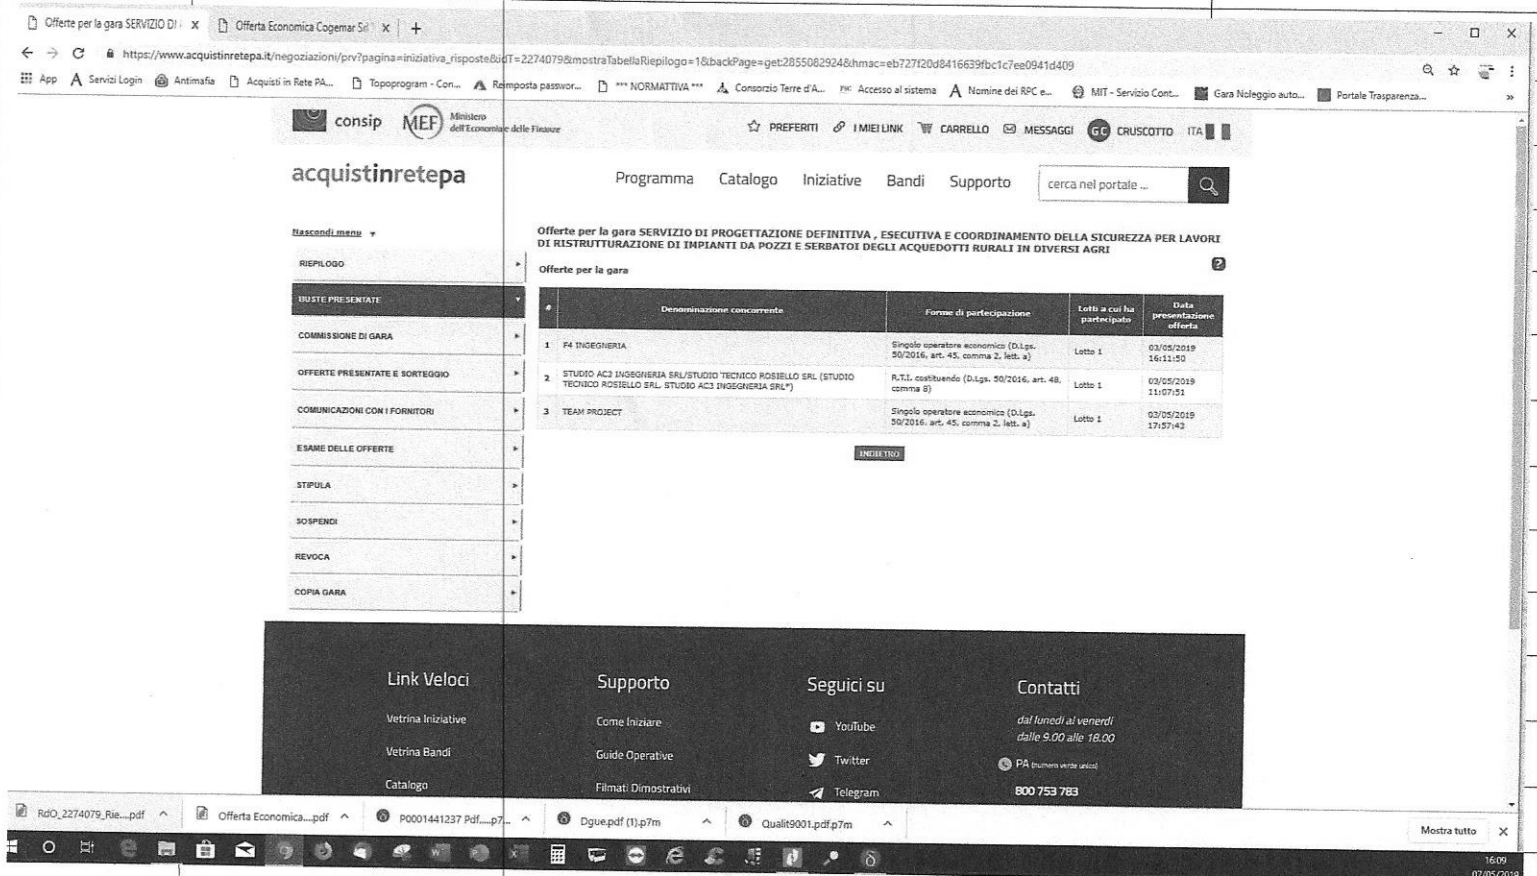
Offerte per la gara SERVIZIO DI × Offerta Economica Cogemar Srl × +

https://www.acquistinretepa.it/negoziazioni/prv?pagina=iniziativa_risposte&idT=2274079&mostraTabellaRiepilogo=1&backPage=get:2855082924&hmac=eb727f20d8416639fbc1c7ee0941d409

App Servizi Login Antimafia Acquisti in Rete PA... Topoprogram - Con... Reimposta passwor... *** NORMATTIVA *** Consorzio Terre d'A... Accesso al sistema Nomine dei RPC e... MIT - Servizio Cont... Gara Noleggio auto... Portale Trasparenza...

consip MEF Ministero dell'Economia e delle Finanze

PREFERITI I MIEI LINK CARRELLO MESSAGGI GC CRUSCOTTO ITA

acquistinretepa

Programma Catalogo Iniziative Bandi Supporto cerca nel portale ...

Nascondi menu

RIEPILOGO
BUSTE PRESENTATE
COMMISSIONE DI GARA
OFFERTE PRESENTATE E SORTEGGIO
COMUNICAZIONI CON I FORNITORI
ESAME DELLE OFFERTE
STIPULA
SOSPENDI
REVOCA
COPIA GARA

Offerte per la gara SERVIZIO DI PROGETTAZIONE DEFINITIVA , ESECUTIVA E COORDINAMENTO DELLA SICUREZZA PER LAVORI DI RISTRUTTURAZIONE DI IMPIANTI DA POZZI E SERBATOI DEGLI ACQUEDOTTI RURALI IN DIVERSI AGRI

Offerte per la gara

| # | Denominazione concorrente | Forme di partecipazione | Lotti a cui ha partecipato | Data presentazione offerta |
|---|---|---|---|---|
| 1 | F4 INGEGNERIA | Singolo operatore economico (D.Lgs. 50/2016, art. 45, comma 2, lett. a) | Lotto 1 | 03/05/2019 16:11:50 |
| 2 | STUDIO AC3 INGEGNERIA SRL/STUDIO TECNICO ROSIELLO SRL (STUDIO TECNICO ROSIELLO SRL, STUDIO AC3 INGEGNERIA SRL*) | R.T.I. costituendo (D.Lgs. 50/2016, art. 48, comma 8) | Lotto 1 | 03/05/2019 11:07:51 |
| 3 | TEAM PROJECT | Singolo operatore economico (D.Lgs. 50/2016, art. 45, comma 2, lett. a) | Lotto 1 | 03/05/2019 17:57:43 |

INDIETRO

Link Veloci
Vetrina Iniziative
Vetrina Bandi
Catalogo

Supporto
Come Iniziare
Guide Operative
Filmati Dimostrativi

Seguici su
YouTube
Twitter
Telegram

Contatti
dal lunedì al venerdì dalle 9.00 alle 18.00
PA (numero verde unico)
800 753 783

RdO_2274079_Rie....pdf Offerta Economica....pdf P0001441237 Pdf....p7... Dgue.pdf (1).p7m Qualit9001.pdf.p7m Mostra tutto

16:09
07/05/2019